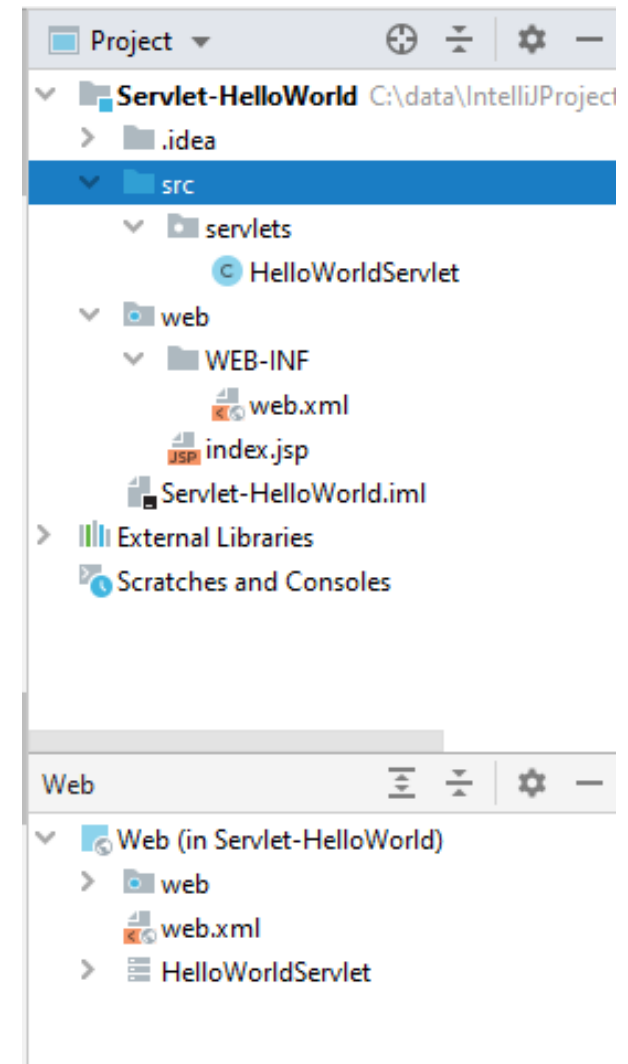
Project

Servlet-HelloWorld C:\data\IntelliJProject

.idea

src

servlets

HelloWorldServlet

web

WEB-INF

web.xml

index.jsp

Servlet-HelloWorld.iml

External Libraries

Scratches and Consoles

Web

Web (in Servlet-HelloWorld)

web

web.xml

HelloWorldServlet